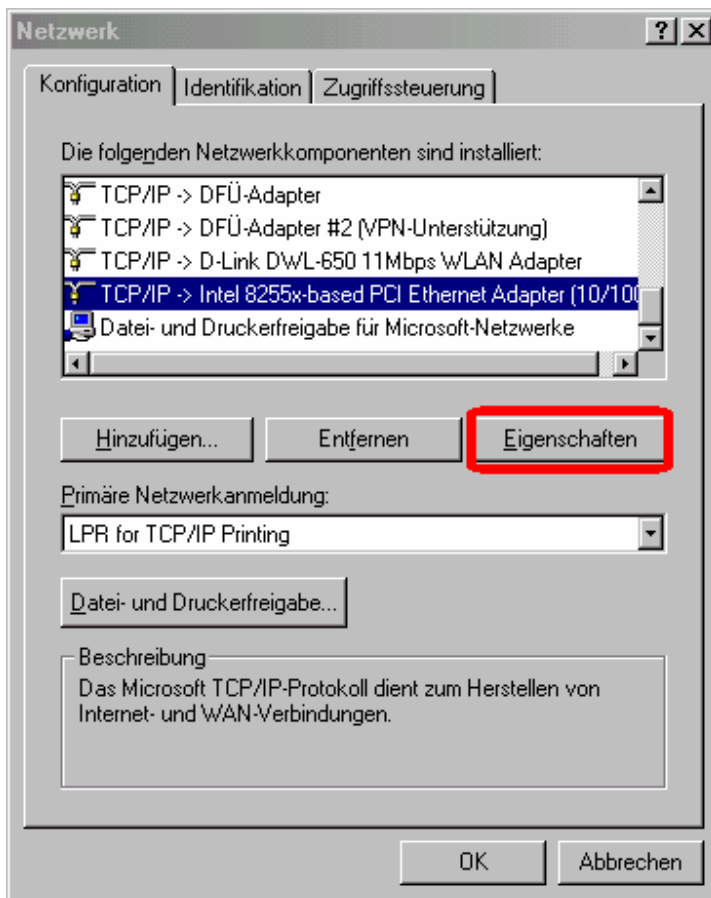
Netzwerk

?

Konfiguration | Identifikation | Zugriffssteuerung

Die folgenden Netzwerkkomponenten sind installiert:

TCP/IP -> DFÜ-Adapter
TCP/IP -> DFÜ-Adapter #2 (VPN-Unterstützung)
TCP/IP -> D-Link DWL-650 11Mbps WLAN Adapter
TCP/IP -> Intel 8255x-based PCI Ethernet Adapter (10/10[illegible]
Datei- und Druckerfreigabe für Microsoft-Netzwerke

Hinzufügen... | Entfernen | Eigenschaften

Primäre Netzwerkanmeldung:

LPR for TCP/IP Printing

Datei- und Druckerfreigabe...

Beschreibung
Das Microsoft TCP/IP-Protokoll dient zum Herstellen von Internet- und WAN-Verbindungen.

OK | Abbrechen